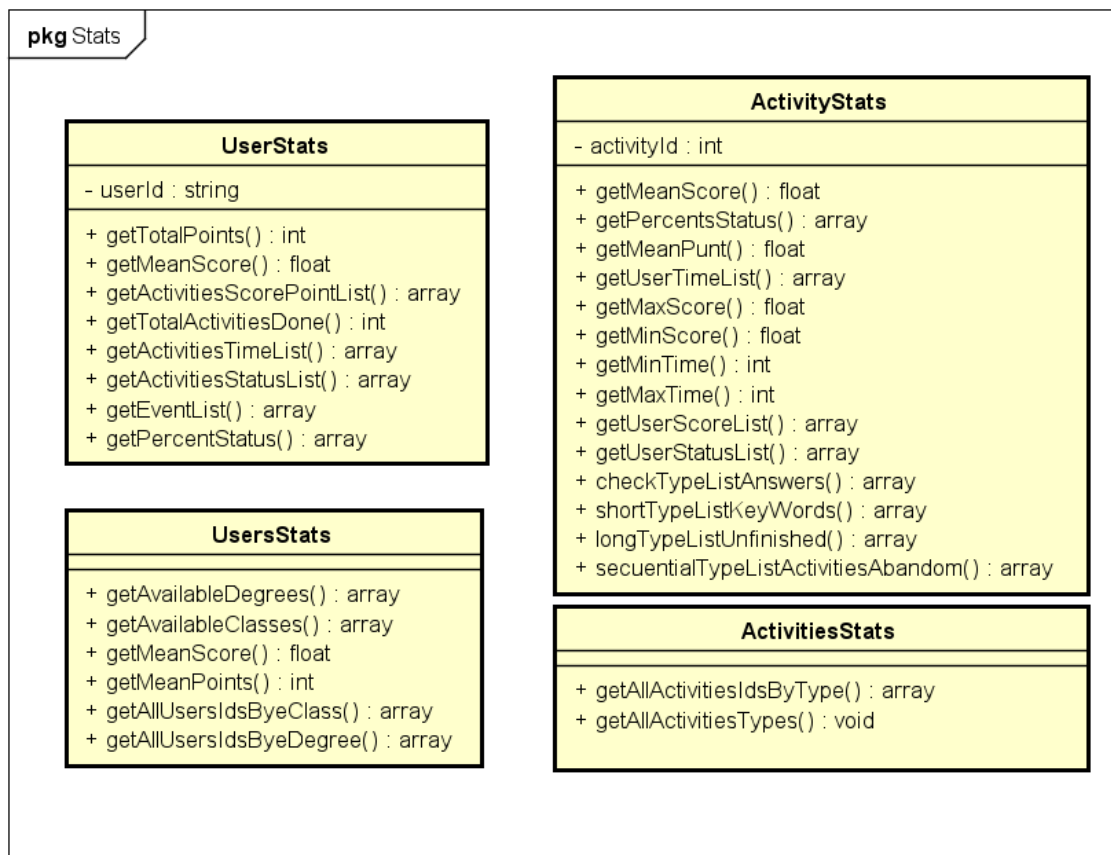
pkg Stats

UserStats

- userId : string

+ getTotalPoints() : int
+ getMeanScore() : float
+ getActivitiesScorePointList() : array
+ getTotalActivitiesDone() : int
+ getActivitiesTimeList() : array
+ getActivitiesStatusList() : array
+ getEventList() : array
+ getPercentStatus() : array

UsersStats

+ getAvailableDegrees() : array
+ getAvailableClasses() : array
+ getMeanScore() : float
+ getMeanPoints() : int
+ getAllUsersIdsByeClass() : array
+ getAllUsersIdsByeDegree() : array

ActivityStats

- activityId : int

+ getMeanScore() : float
+ getPercentsStatus() : array
+ getMeanPunt() : float
+ getUserTimeList() : array
+ getMaxScore() : float
+ getMinScore() : float
+ getMinTime() : int
+ getMaxTime() : int
+ getUserScoreList() : array
+ getUserStatusList() : array
+ checkTypeListAnswers() : array
+ shortTypeListKeyWords() : array
+ longTypeListUnfinished() : array
+ secuentialTypeListActivitiesAbandom() : array

ActivitiesStats

+ getAllActivitiesIdsByType() : array
+ getAllActivitiesTypes() : void